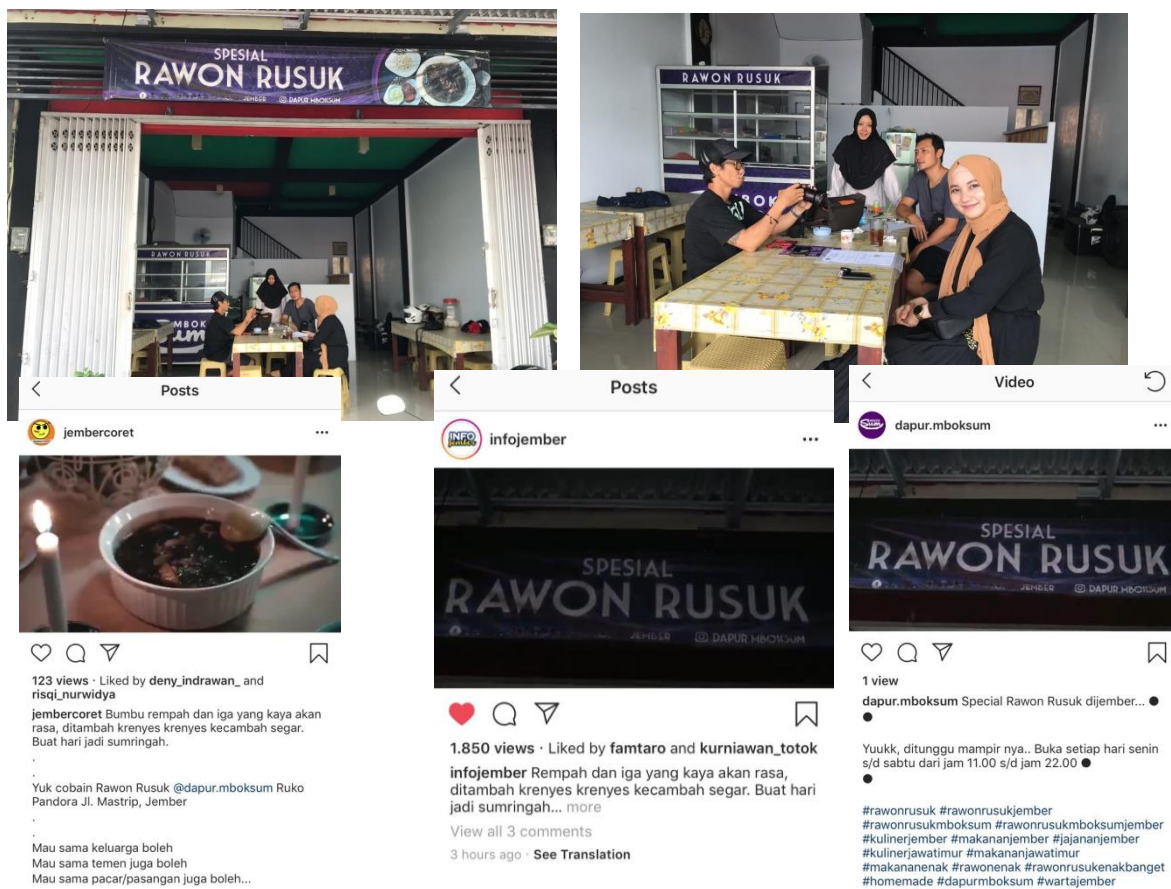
SPESIAL
RAWON RUSUK
JEMBER
DAPUR MBOKSUM

RAWON RUSUK
MBOK

RAWON RUSUK
BOK

Posts

jembercoret

123 views · Liked by deny_indrawan_ and risqi_nurwidya

jembercoret Bumbu rempah dan iga yang kaya akan rasa, ditambah krenyes krenyes kecambah segar. Buat hari jadi sumringah.
.
.
Yuk cobain Rawon Rusuk @dapur.mboksum Ruko Pandora Jl. Mastrip, Jember
.
.
Mau sama keluarga boleh
Mau sama temen juga boleh
Mau sama pacar/pasangan juga boleh...

Posts

infojember

SPESIAL
RAWON RUSUK
JEMBER
DAPUR MBOKSUM

1.850 views · Liked by famtaro and kurniawan_totok

infojember Rempah dan iga yang kaya akan rasa, ditambah krenyes krenyes kecambah segar. Buat hari jadi sumringah... more

View all 3 comments

3 hours ago · See Translation

Video

dapur.mboksum

SPESIAL
RAWON RUSUK
JEMBER
DAPUR MBOKSUM

1 view

dapur.mboksum Special Rawon Rusuk dijember... ●
●

Yuukk, ditunggu mampir nya.. Buka setiap hari senin s/d sabtu dari jam 11.00 s/d jam 22.00 ●
●

#rawonrusuk #rawonrusukjember #rawonrusukmboksum #rawonrusukmboksumjember #kulinerjember #makananjember #jajananjember #kulinerjawatimur #makananjawatimur #makananenak #rawonenak #rawonrusukenakbanget #homemade #dapurmboksum #wartajember